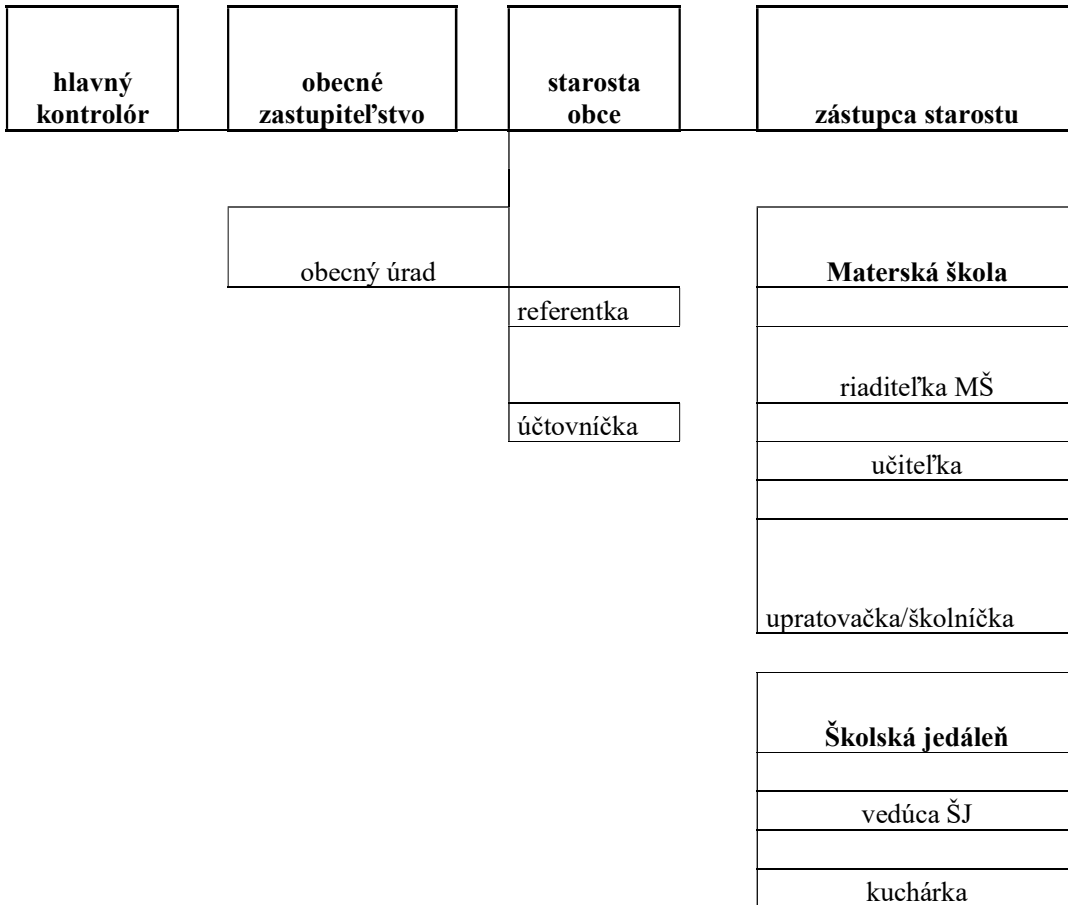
hlavný kontrolór

obecné zastupiteľstvo

starosta obce

zástupca starostu

obecný úrad

referentka

účtovníčka

Materská škola

riaditeľka MŠ

učiteľka

upratovačka/školníčka

Školská jedáleň

vedúca ŠJ

kuchárka